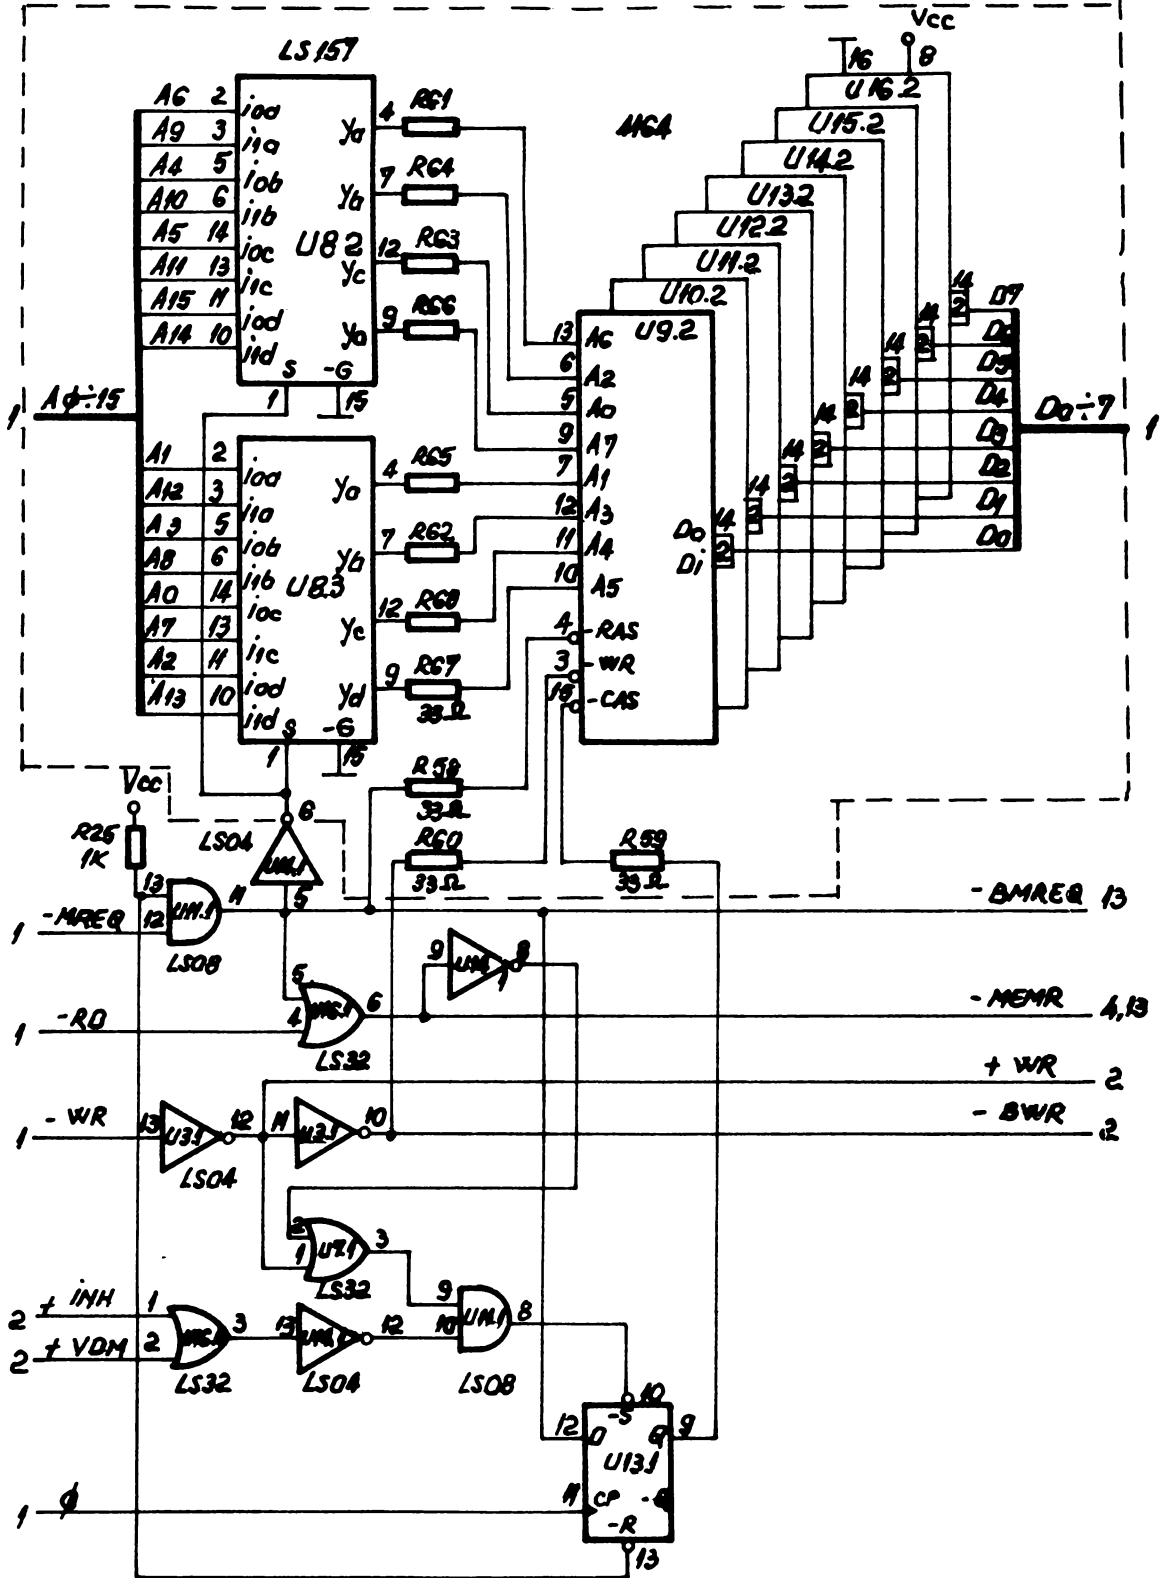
LS157

Vcc

16 8

U16.2

U15.2

U14.2

U13.2

U12.2

U11.2

U10.2

U9.2

MG4

A6 2 i0a

A9 3 i1a

A4 5 i0b

A10 6 i1b

A5 14 i0c

A11 13 i1c

A15 11 i0d

A14 10 i1d

Ya Yb Yc Yd

U8.2

S -G

1 15

4 RG1

7 RG4

12 RG3

9 RG6

A$\phi$÷15

1

A1 2 i0a

A12 3 i1a

A3 5 i0b

A8 6 i1b

A0 14 i0c

A7 13 i1c

A2 11 i0d

A13 10 i1d

U8.3

S -G

1 15

4 RG5

7 RG2

12 RG8

9 RG7

33Ω

13 A6

6 A2

5 A0

9 A7

7 A1

12 A3

11 A4

10 A5

4 RAS

3 WR

15 CAS

Do

Di

14 2

D7 D6 D5 D4 D3 D2 D1 D0

Do÷7

1

Vcc

R26 1K

R58 33Ω

RG0 33Ω

R59 33Ω

LS04

U14.1

6 5

13 12

U11.1

11

-MREQ 1

LS08

-BMREQ 13

9 U14.4 8

5 4

U14.1

6

LS32

-RD 1

-MEMR 4,13

+ WR 2

-WR 1

13 U13.1 12

11 U13.1 10

LS04

-BWR 2

2 1

U12.1 3

LS32

9 10

U11.1 8

LS08

2 + INH 1

2 + VDM 2

U12.4 3

LS32

13 U14.4 12

LS04

10

-S

12 D Q 9

U13.1

11 CP -Q

-R

13

1 $\phi$